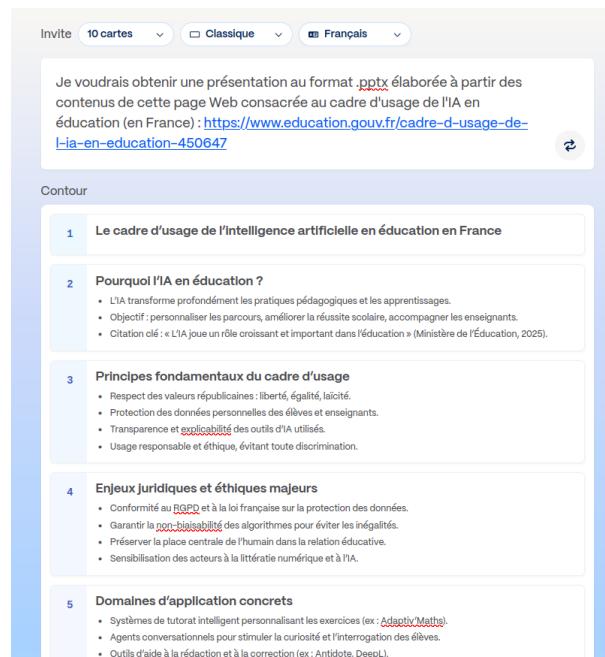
Invite 10 cartes Classique Français

Je voudrais obtenir une présentation au format .pptx élaborée à partir des contenus de cette page Web consacrée au cadre d'usage de l'IA en éducation (en France) : https://www.education.gouv.fr/cadre-d-usage-de-l-ia-en-education-450647

Contour

1 Le cadre d'usage de l'intelligence artificielle en éducation en France

2 Pourquoi l'IA en éducation ?
- L'IA transforme profondément les pratiques pédagogiques et les apprentissages.
- Objectif : personnaliser les parcours, améliorer la réussite scolaire, accompagner les enseignants.
- Citation clé : « L'IA joue un rôle croissant et important dans l'éducation » (Ministère de l'Éducation, 2025).

3 Principes fondamentaux du cadre d'usage
- Respect des valeurs républicaines : liberté, égalité, laïcité.
- Protection des données personnelles des élèves et enseignants.
- Transparence et explicabilité des outils d'IA utilisés.
- Usage responsable et éthique, évitant toute discrimination.

4 Enjeux juridiques et éthiques majeurs
- Conformité au RGPD et à la loi française sur la protection des données.
- Garantir la non-biaisabilité des algorithmes pour éviter les inégalités.
- Préserver la place centrale de l'humain dans la relation éducative.
- Sensibilisation des acteurs à la littératie numérique et à l'IA.

5 Domaines d'application concrets
- Systèmes de tutorat intelligent personnalisant les exercices (ex : Adaptiv'Maths).
- Agents conversationnels pour stimuler la curiosité et l'interrogation des élèves.
- Outils d'aide à la rédaction et à la correction (ex : Antidote, DeepL).